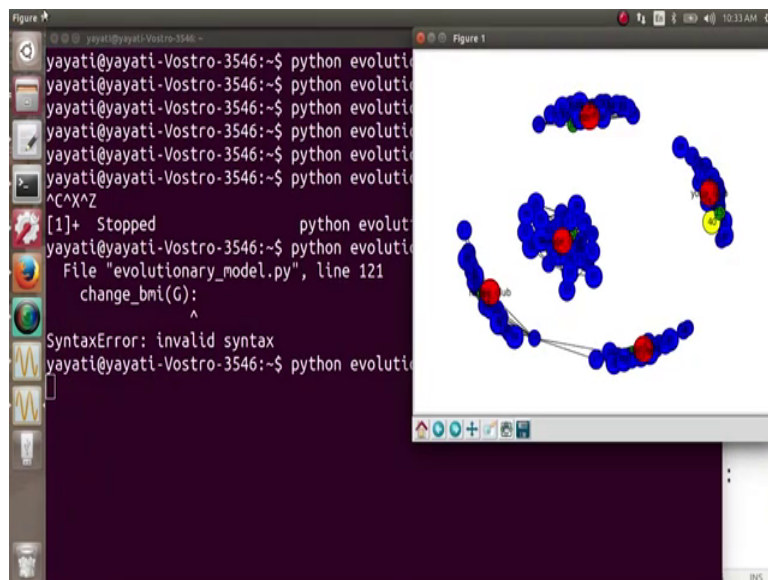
Figure 1

10:33 AM

yayati@yayati-Vostro-3546: ~

yayati@yayati-Vostro-3546:~$ python evoluti
yayati@yayati-Vostro-3546:~$ python evoluti
yayati@yayati-Vostro-3546:~$ python evoluti
yayati@yayati-Vostro-3546:~$ python evoluti
yayati@yayati-Vostro-3546:~$ python evoluti
yayati@yayati-Vostro-3546:~$ python evoluti
^C^X^Z
[1]+ Stopped python evoluti
yayati@yayati-Vostro-3546:~$ python evoluti
File "evolutionary_model.py", line 121
change_bmi(G):
^
SyntaxError: invalid syntax
yayati@yayati-Vostro-3546:~$ python evoluti

Figure 1

INS